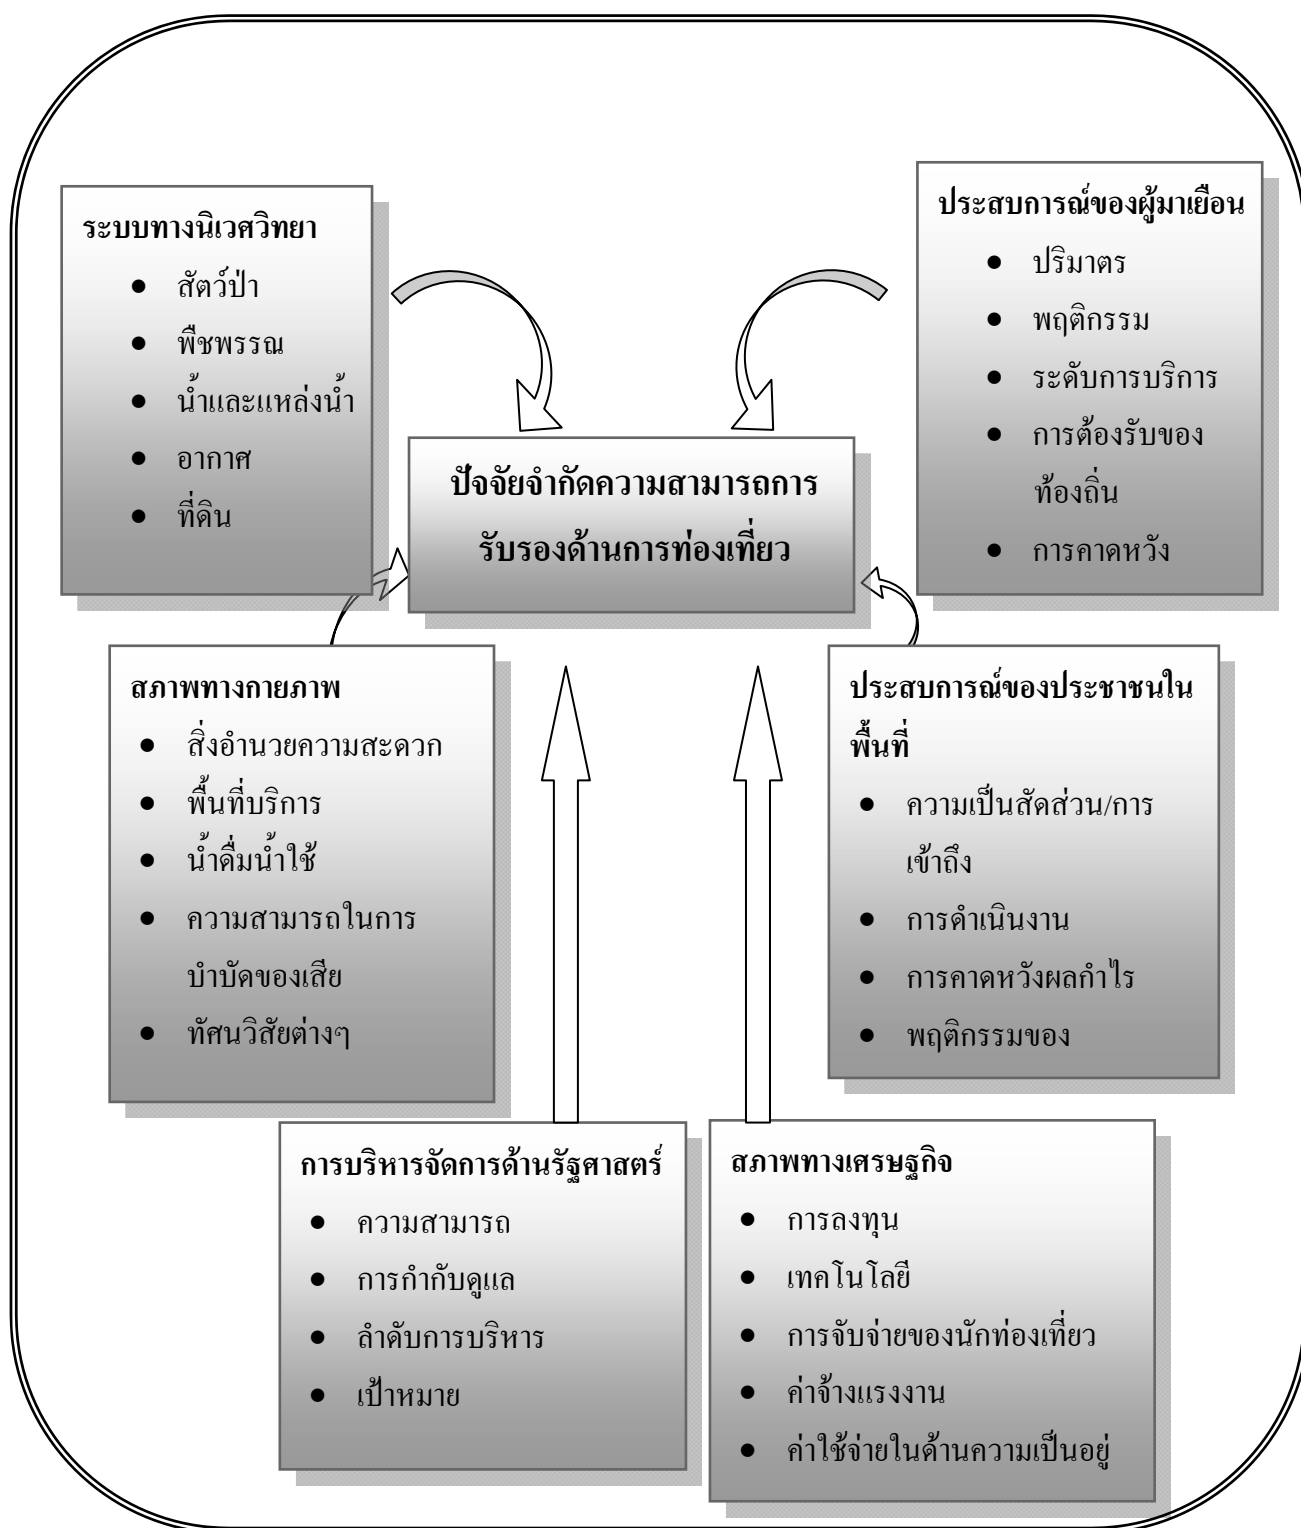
ระบบทางนิเวศวิทยา

- สัตว์ป่า
- พืชพรรณ
- น้ำและแหล่งน้ำ
- อากาศ
- ที่ดิน

ประสบการณ์ของผู้มาเยือน

- ปริมาตร
- พฤติกรรม
- ระดับการบริการ
- การต้องรับของท้องถิ่น
- การคาดหวัง

ปัจจัยจำกัดความสามารถการรับรองด้านการท่องเที่ยว

สภาพทางกายภาพ

- สิ่งอำนวยความสะดวก
- พื้นที่บริการ
- น้ำดื่มน้ำใช้
- ความสามารถในการบำบัดของเสีย
- ทัศนวิสัยต่างๆ

ประสบการณ์ของประชาชนในพื้นที่

- ความเป็นสัดส่วน/การเข้าถึง
- การดำเนินงาน
- การคาดหวังผลกำไร
- พฤติกรรมของ

การบริหารจัดการด้านรัฐศาสตร์

- ความสามารถ
- การกำกับดูแล
- ลำดับการบริหาร
- เป้าหมาย

สภาพทางเศรษฐกิจ

- การลงทุน
- เทคโนโลยี
- การจับจ่ายของนักท่องเที่ยว
- ค่าจ้างแรงงาน
- ค่าใช้จ่ายในด้านความเป็นอยู่